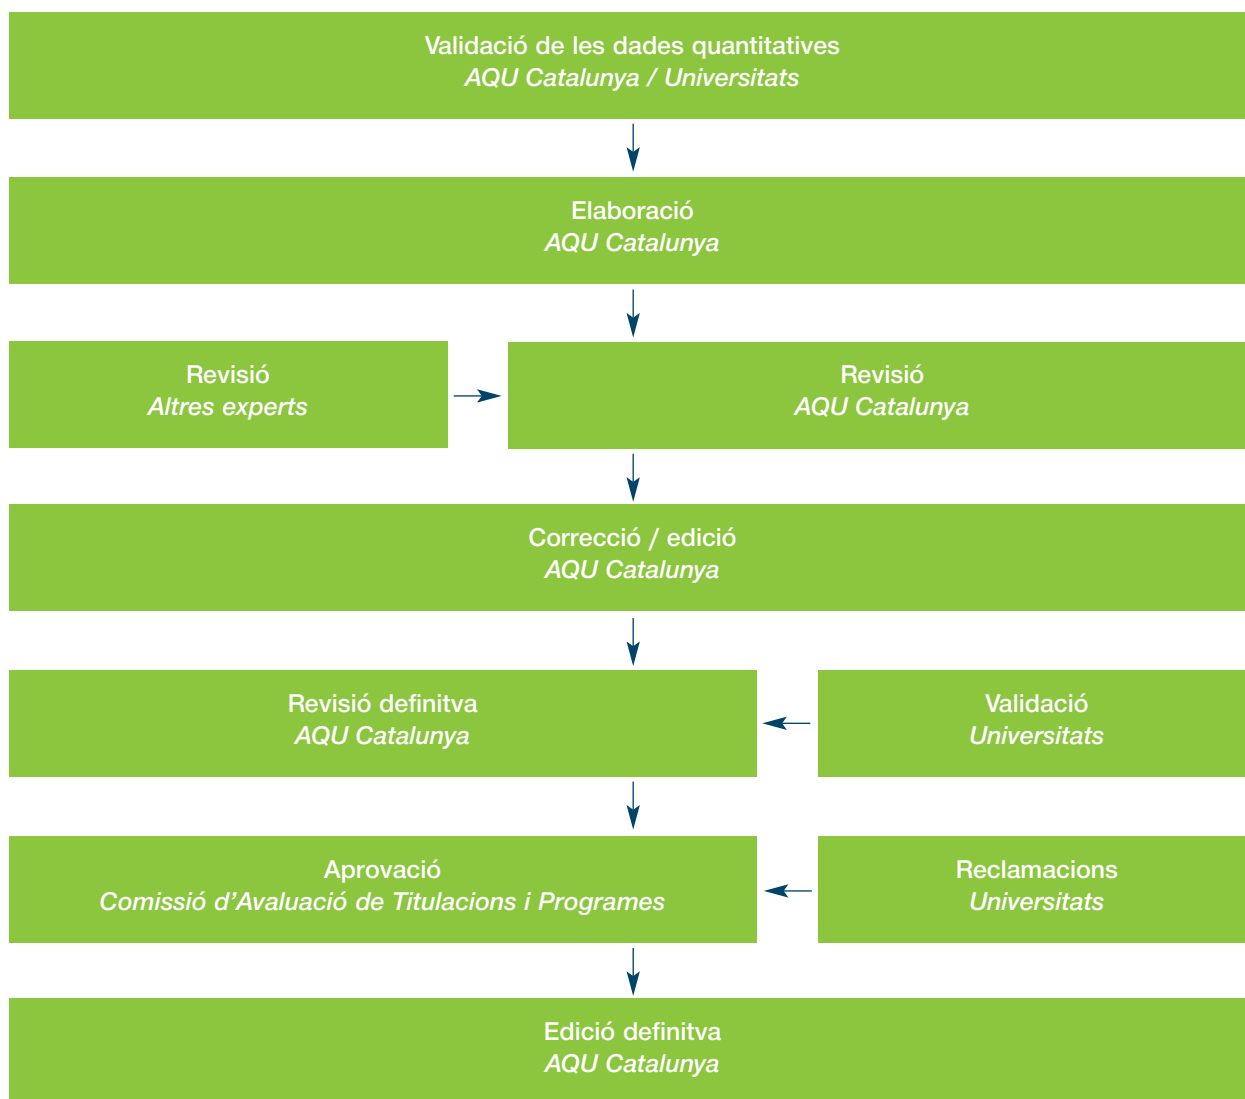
Validació de les dades quantitatives
*AQU Catalunya / Universitats*

Elaboració
*AQU Catalunya*

Revisió
*Altres experts*

Revisió
*AQU Catalunya*

Correcció / edició
*AQU Catalunya*

Revisió definitva
*AQU Catalunya*

Validació
*Universitats*

Aprovació
*Comissió d'Avaluació de Titulacions i Programes*

Reclamacions
*Universitats*

Edició definitva
*AQU Catalunya*